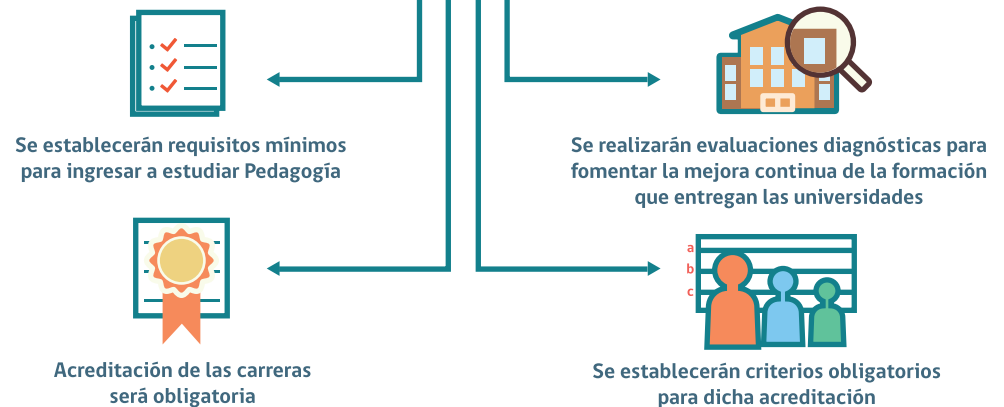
Se establecerán requisitos mínimos para ingresar a estudiar Pedagogía

Se realizarán evaluaciones diagnósticas para fomentar la mejora continua de la formación que entregan las universidades

Acreditación de las carreras será obligatoria

a
b
c

Se establecerán criterios obligatorios para dicha acreditación